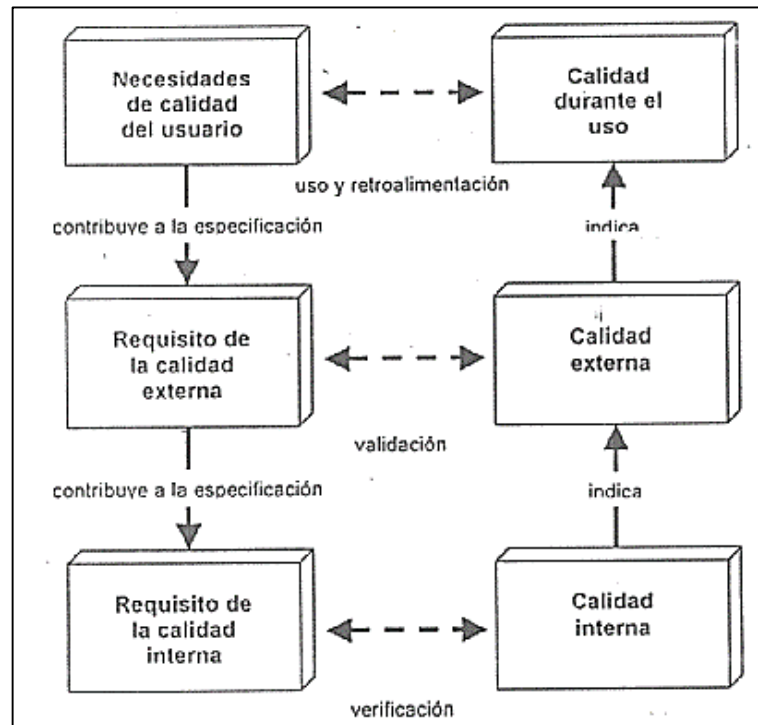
Necesidades de calidad del usuario

Calidad durante el uso

uso y retroalimentación

contribuye a la especificación

indica

Requisito de la calidad externa

Calidad externa

validación

contribuye a la especificación

indica

Requisito de la calidad interna

Calidad interna

verificación